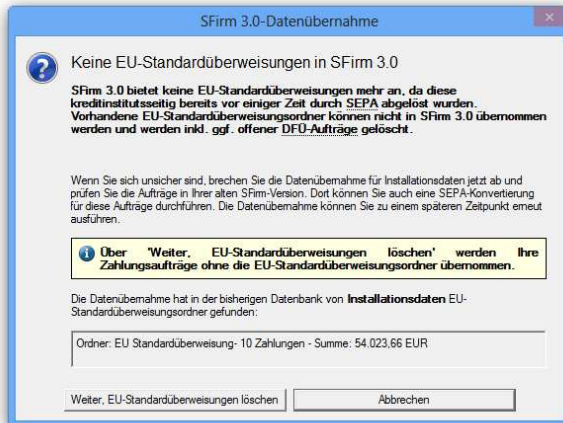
SFirm 3.0-Datenübernahme

Keine EU-Standardüberweisungen in SFirm 3.0

SFirm 3.0 bietet keine EU-Standardüberweisungen mehr an, da diese kreditinstitutsseitig bereits vor einiger Zeit durch SEPA abgelöst wurden. Vorhandene EU-Standardüberweisungsordner können nicht in SFirm 3.0 übernommen werden und werden inkl. ggf. offener DFÜ-Aufträge gelöscht.

Wenn Sie sich unsicher sind, brechen Sie die Datenübernahme für Installationsdaten jetzt ab und prüfen Sie die Aufträge in Ihrer alten SFirm-Version. Dort können Sie auch eine SEPA-Konvertierung für diese Aufträge durchführen. Die Datenübernahme können Sie zu einem späteren Zeitpunkt erneut ausführen.

Über 'Weiter, EU-Standardüberweisungen löschen' werden Ihre Zahlungsaufträge ohne die EU-Standardüberweisungsordner übernommen.

Die Datenübernahme hat in der bisherigen Datenbank von Installationsdaten EU-Standardüberweisungsordner gefunden:

Ordner: EU Standardüberweisung- 10 Zahlungen - Summe: 54.023,66 EUR

Weiter, EU-Standardüberweisungen löschen

Abbrechen